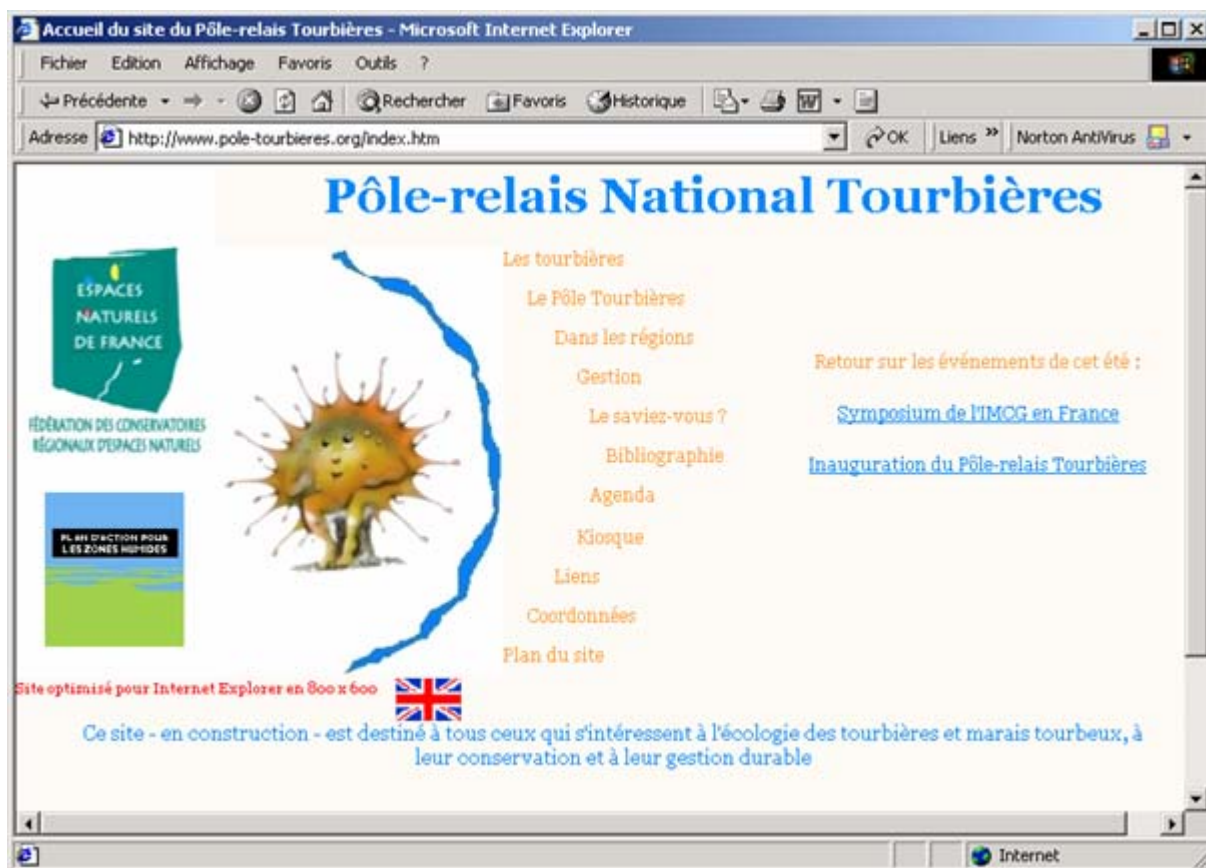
Accueil du site du Pôle-relais Tourbières - Microsoft Internet Explorer

Fichier Edition Affichage Favoris Outils ?

Précédente Rechercher Favoris Historique

Adresse http://www.pole-tourbieres.org/index.htm OK Liens » Norton AntiVirus

Pôle-relais National Tourbières

ESPACES NATURELS DE FRANCE

FÉDÉRATION DES CONSERVATOIRES RÉGIONAUX D'ESPACES NATURELS

PLAN D'ACTION POUR LES ZONES HUMIDES

Les tourbières

Le Pôle Tourbières

Dans les régions

Gestion

Le saviez-vous ?

Bibliographie

Agenda

Kiosque

Liens

Coordonnées

Plan du site

Retour sur les événements de cet été :

Symposium de l'IMCG en France

Inauguration du Pôle-relais Tourbières

Site optimisé pour Internet Explorer en 800 x 600

Ce site - en construction - est destiné à tous ceux qui s'intéressent à l'écologie des tourbières et marais tourbeux, à leur conservation et à leur gestion durable

Internet